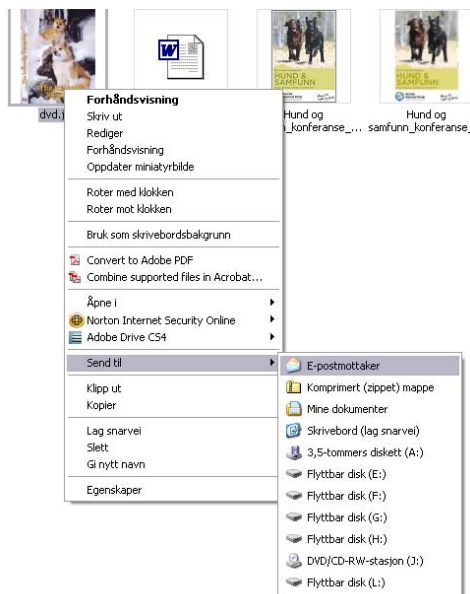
dvd.j

HUND & SAMFUNN

Hund og
_konferanse_...

HUND & SAMFUNN

Hund og
samfunn_konferanse_

Forhåndsvisning
Skriv ut
Rediger
Forhåndsvisning
Oppdater miniatyrbilde

Roter med klokken
Roter mot klokken

Bruk som skrivebordsbakgrunn

Convert to Adobe PDF
Combine supported files in Acrobat...

Åpne i
Norton Internet Security Online
Adobe Drive CS4

Send til

Klipp ut
Kopier

Lag snarvei
Slett
Gi nytt navn

Egenskaper

E-postmottaker
Komprimert (zippet) mappe
Mine dokumenter
Skrivebord (lag snarvei)
3,5-tommers diskett (A:)
Flyttbar disk (E:)
Flyttbar disk (F:)
Flyttbar disk (G:)
Flyttbar disk (H:)
DVD/CD-RW-stasjon (J:)
Flyttbar disk (L:)